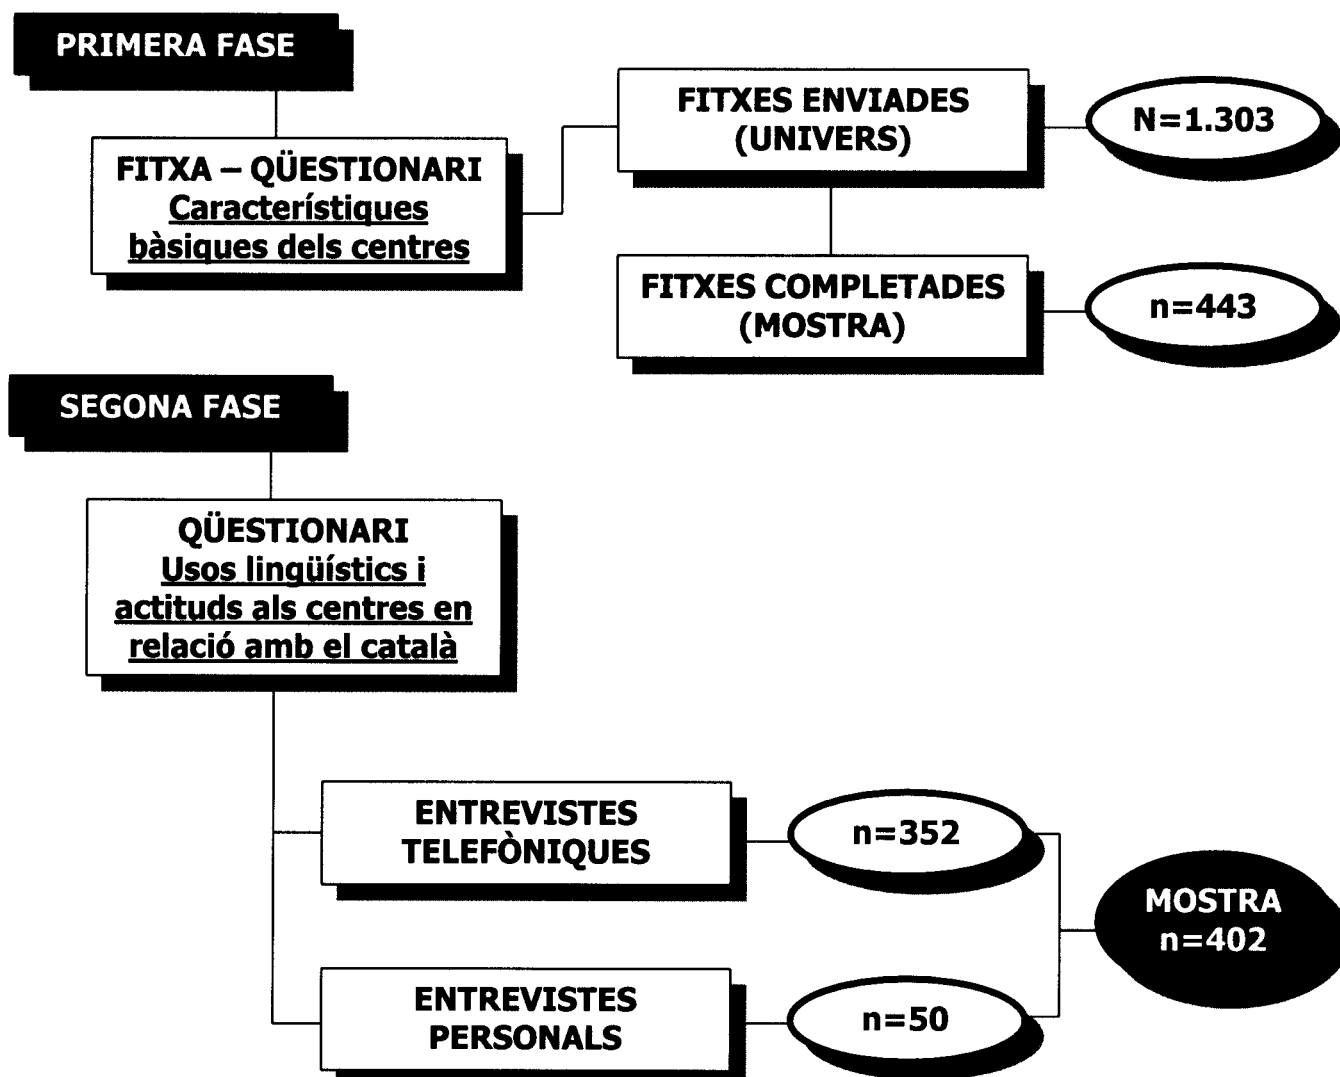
PRIMERA FASE

FITXA – QÜESTIONARI
Característiques bàsiques dels centres

FITXES ENVIADES (UNIVERS)

N=1.303

FITXES COMPLETADES (MOSTRA)

n=443

SEGONA FASE

QÜESTIONARI
Usos lingüístics i actituds als centres en relació amb el català

ENTREVISTES TELEFÒNIQUES

n=352

MOSTRA
n=402

ENTREVISTES PERSONALS

n=50